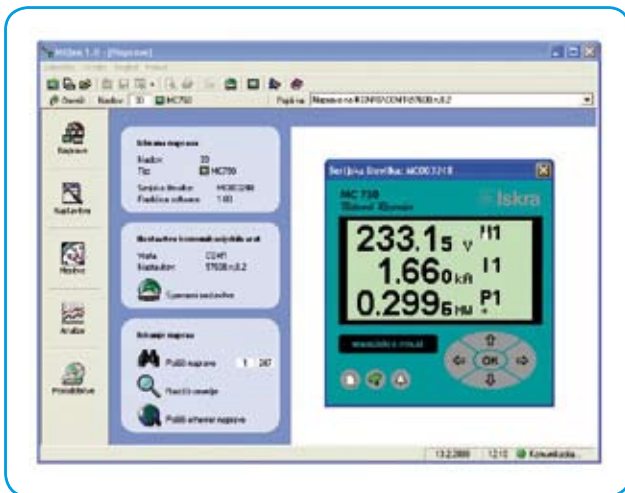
MiQen 1.0 - [Naprave]

Osveži Naslov 33 MC750 Povezava Naprava na #COM1/COM1/57600 n,8,2

Naprave

Nastavitve

Meritve

Analize

Pripomočki

Izbrana naprava
Naslov 33
Tip MC750
Serijska številka MC003218
Različica software 1.60

Nastavitve komunikacijskih vrat
Vrata COM1
Nastavitve 57600 n,8,2

Spremeni nastavitve

Iskanje naprav
Poišči naprave 1 247
Poišči omrežje
Poišči arhivirane naprave

Serijska številka: MC003218

MC 750
Iskra

233.1s V I1
1.660 kA I1
0.299 6 MW P1

OK

13.2.2008 12:10 Komunikacija...